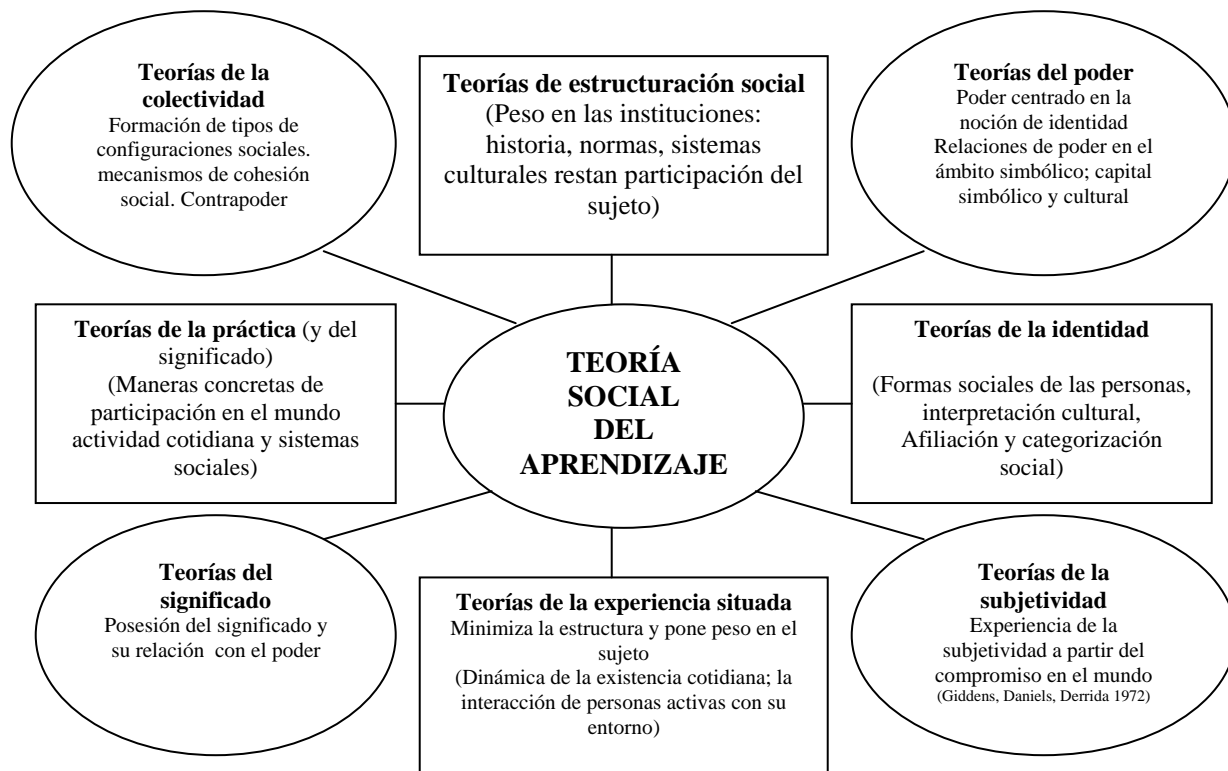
**Teorías de la colectividad**
Formación de tipos de configuraciones sociales. mecanismos de cohesión social. Contrapoder

**Teorías de estructuración social**
(Peso en las instituciones: historia, normas, sistemas culturales restan participación del sujeto)

**Teorías del poder**
Poder centrado en la noción de identidad
Relaciones de poder en el ámbito simbólico; capital simbólico y cultural

**Teorías de la práctica** (y del significado)
(Maneras concretas de participación en el mundo actividad cotidiana y sistemas sociales)

**TEORÍA SOCIAL DEL APRENDIZAJE**

**Teorías de la identidad**

(Formas sociales de las personas, interpretación cultural, Afiliación y categorización social)

**Teorías del significado**
Posesión del significado y su relación con el poder

**Teorías de la experiencia situada**
Minimiza la estructura y pone peso en el sujeto
(Dinámica de la existencia cotidiana; la interacción de personas activas con su entorno)

**Teorías de la subjetividad**
Experiencia de la subjetividad a partir del compromiso en el mundo
(Giddens, Daniels, Derrida 1972)